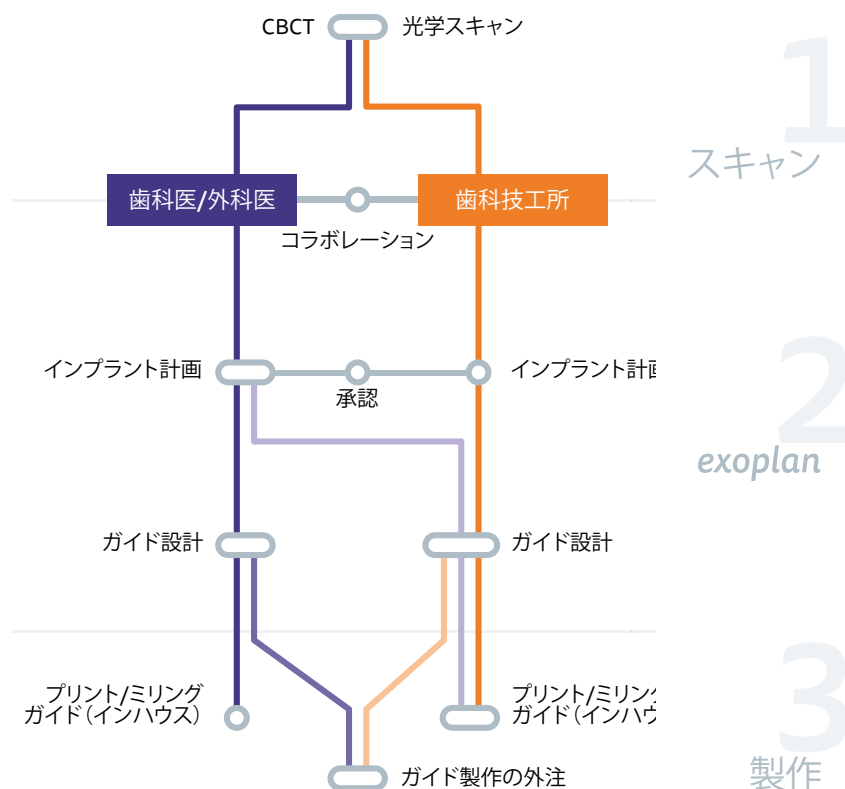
CBCT 光学スキャン

1
スキャン

歯科医/外科医 歯科技工所
コラボレーション

インプラント計画 インプラント計画
承認

2
exoplan

ガイド設計 ガイド設計

プリント/ミリング
ガイド（インハウス）

プリント/ミリン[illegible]
ガイド（インハウ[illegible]

ガイド製作の外注

3
製作